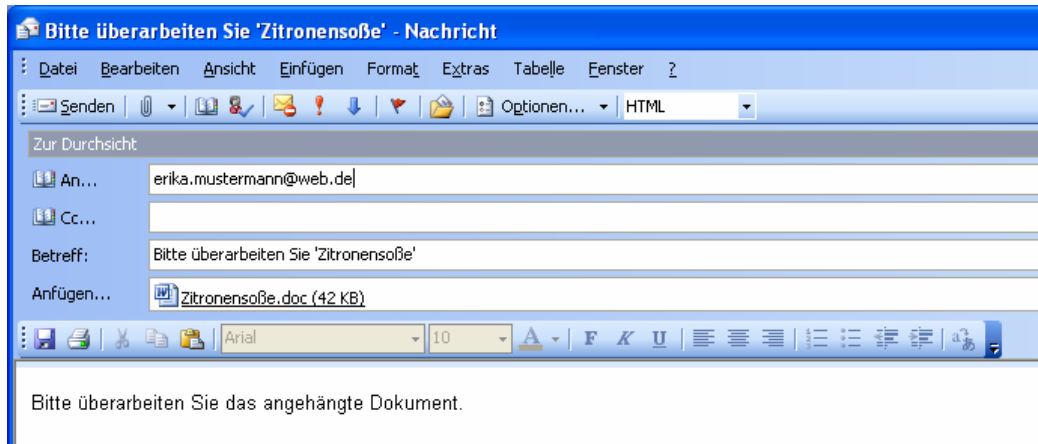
Bitte überarbeiten Sie 'Zitronensoße' - Nachricht

Datei Bearbeiten Ansicht Einfügen Format Extras Tabelle Fenster ?

Senden | Optionen... | HTML

Zur Durchsicht

An... erika.mustermann@web.de

Cc...

Betreff: Bitte überarbeiten Sie 'Zitronensoße'

Anfügen... Zitronensoße.doc (42 KB)

Arial | 10 | A | F K U

Bitte überarbeiten Sie das angehängte Dokument.